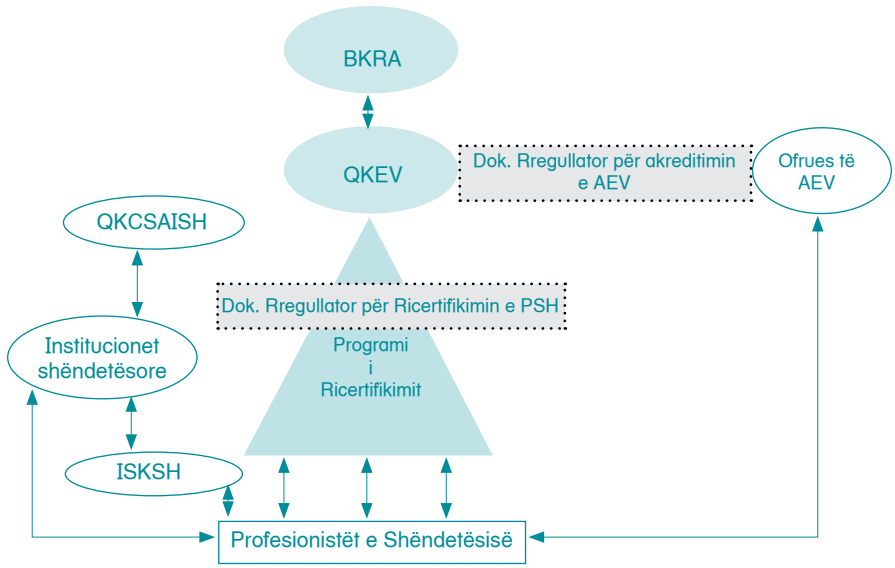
BKRA

QKEV

Dok. Rregullator për akreditimin e AEV

Ofrues të AEV

QKCSAISH

Dok. Rregullator për Ricertifikimin e PSH

Institucionet shëndetësore

Programi i Ricertifikimit

ISKSH

Profesionistët e Shëndetësisë